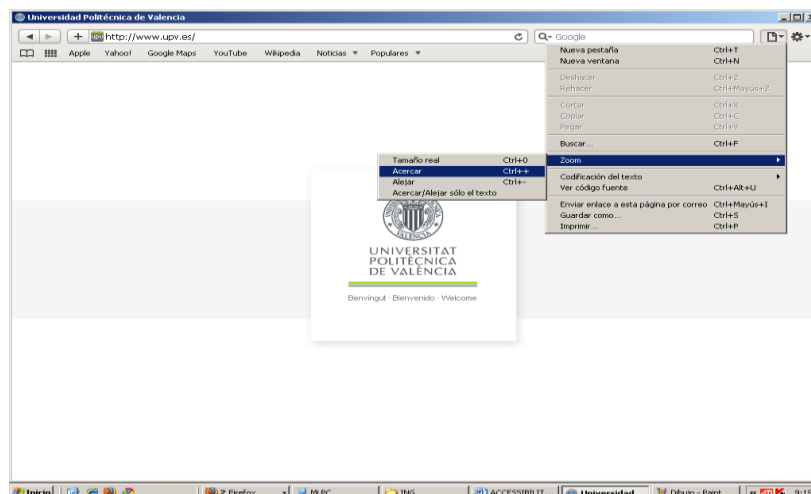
Universidad Politécnica de Valencia

http://www.upv.es/

Google

Apple Yahoo! Google Maps YouTube Wikipedia Noticias ▾ Populares ▾

| | |
|---|---|
| Nueva pestaña | Ctrl+T |
| Nueva ventana | Ctrl+N |
| Deshacer | Ctrl+Z |
| Rehacer | Ctrl+Mayús+Z |
| Cortar | Ctrl+X |
| Copiar | Ctrl+C |
| Pegar | Ctrl+V |
| Buscar... | Ctrl+F |
| Zoom | |
| Codificación del texto | |
| Ver código fuente | Ctrl+Alt+U |
| Enviar enlace a esta página por correo | Ctrl+Mayús+I |
| Guardar como... | Ctrl+S |
| Imprimir... | Ctrl+P |

| | |
|---|---|
| Tamaño real | Ctrl+0 |
| Acercar | Ctrl++ |
| Alejar | Ctrl+- |
| Acercar/Alejar sólo el texto | |

VALENCIA

UNIVERSITAT POLITÈCNICA DE VALÈNCIA

Benvingut · Bienvenido · Welcome

Inicio | 2 Firefox | Mi PC | ING | ACCESSIBILIT | Universidad | Dibujo - Paint | 9:1